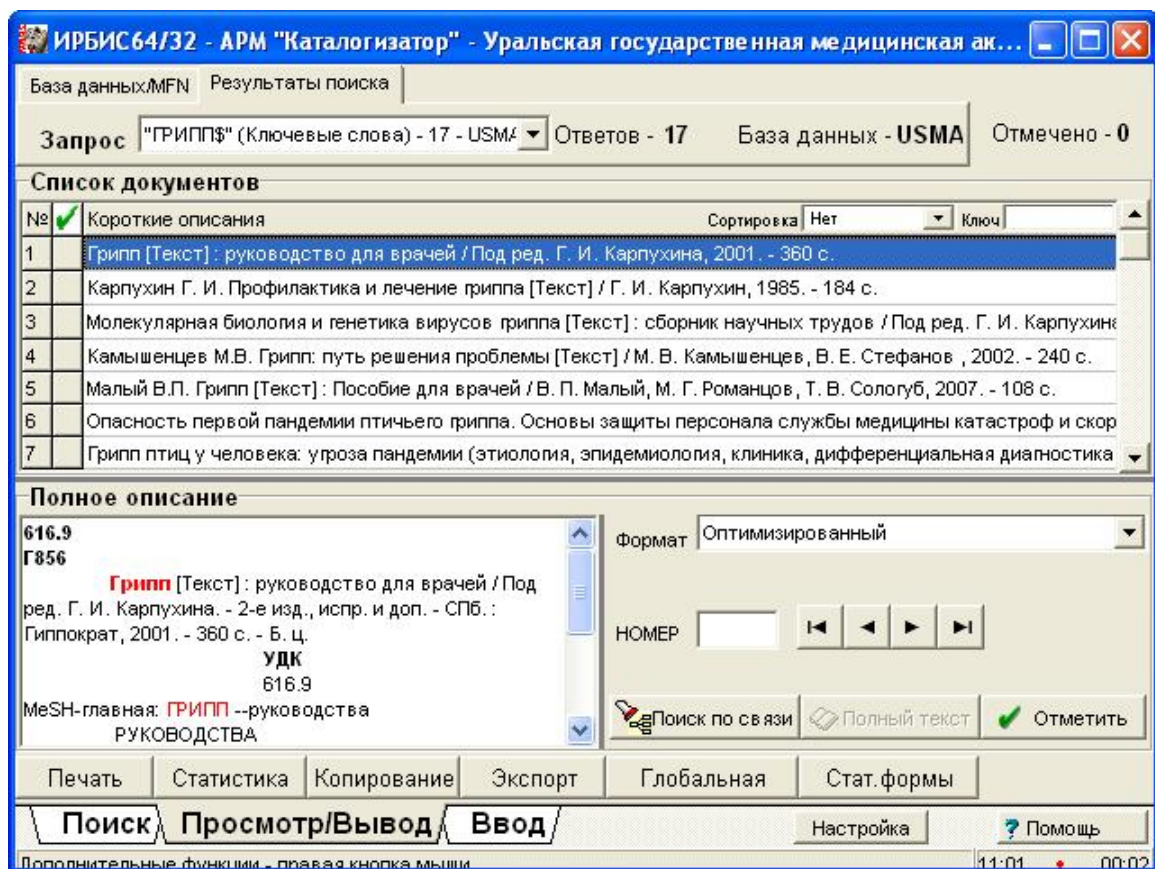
ИРБИС64/32 - АРМ "Каталогизатор" - Уральская государственная медицинская ак...

База данных/MFN Результаты поиска

Запрос "ГРИПП$" (Ключевые слова) - 17 - USMA Ответов - 17 База данных - USMA Отмечено - 0

Список документов

| № | ✔ | Короткие описания Сортировка Нет Ключ |
|---|---|---|
| 1 | | Грипп [Текст] : руководство для врачей / Под ред. Г. И. Карпухина, 2001. - 360 с. |
| 2 | | Карпухин Г. И. Профилактика и лечение гриппа [Текст] / Г. И. Карпухин, 1985. - 184 с. |
| 3 | | Молекулярная биология и генетика вирусов гриппа [Текст] : сборник научных трудов / Под ред. Г. И. Карпухина |
| 4 | | Камышенцев М.В. Грипп: путь решения проблемы [Текст] / М. В. Камышенцев, В. Е. Стефанов , 2002. - 240 с. |
| 5 | | Малый В.П. Грипп [Текст] : Пособие для врачей / В. П. Малый, М. Г. Романцов, Т. В. Сологуб, 2007. - 108 с. |
| 6 | | Опасность первой пандемии птичьего гриппа. Основы защиты персонала службы медицины катастроф и скор |
| 7 | | Грипп птиц у человека: угроза пандемии (этиология, эпидемиология, клиника, дифференциальная диагностика |

Полное описание

616.9
Г856
Грипп [Текст] : руководство для врачей / Под ред. Г. И. Карпухина. - 2-е изд., испр. и доп. - СПб. : Гиппократ, 2001. - 360 с. - Б. ц.
УДК
616.9
MeSH-главная: ГРИПП --руководства
РУКОВОДСТВА

Формат Оптимизированный

НОМЕР

Поиск по связи Полный текст Отметить

Печать Статистика Копирование Экспорт Глобальная Стат.формы

Поиск Просмотр/Вывод Ввод Настройка ? Помощь

Дополнительные функции - правая кнопка мыши 11:01 00:02